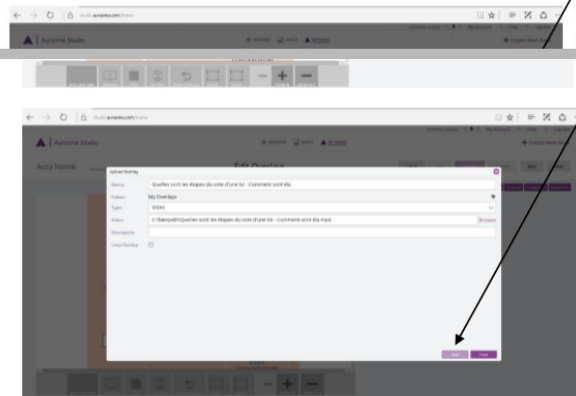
studio.aurasma.com/home

Aurasma Studio

Aura Name

Edit Overlays

Upload Overlay

Name: Quelles sont les étapes du vote d'une loi - Comment sont éla

Folder: My Overlays

Type: Video

Video: C:\fakepath\Quelles sont les étapes du vote d'une loi - Comment sont éla.mp4

Browse

Description

Loop Overlay

Save

Close